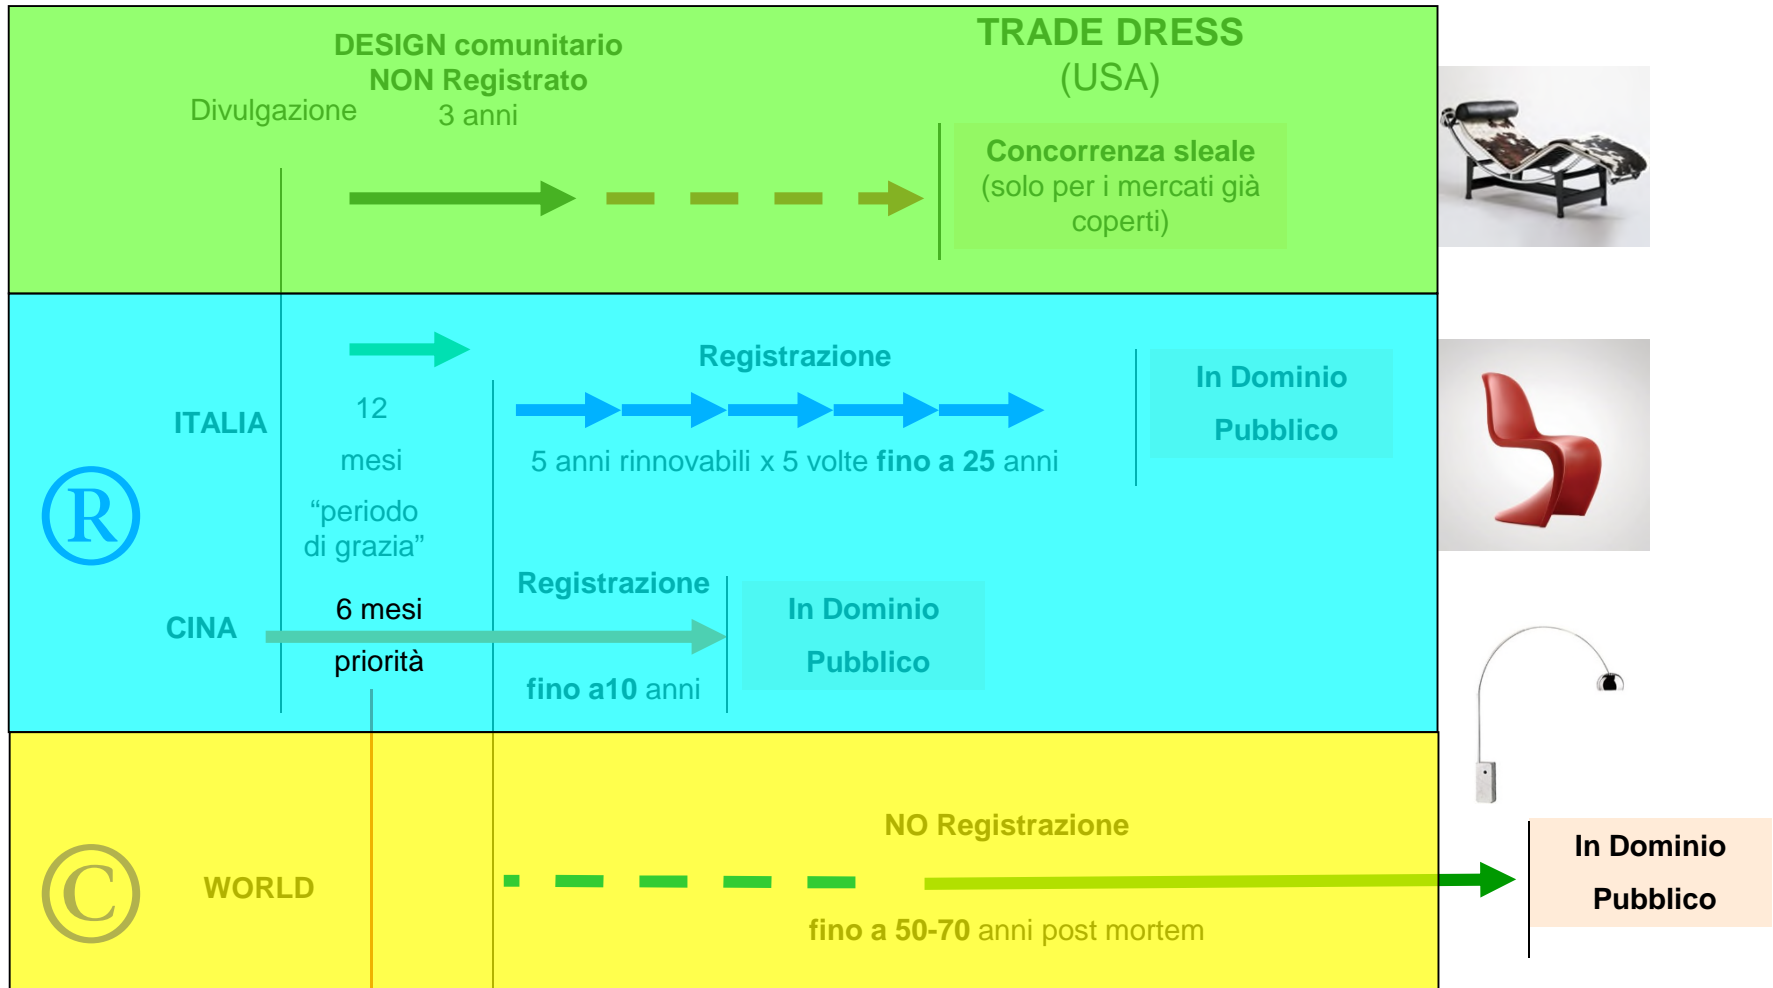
DESIGN comunitario
NON Registrato
3 anni

Divulgazione

TRADE DRESS
(USA)

Concorrenza sleale
(solo per i mercati già coperti)

®

ITALIA

12
mesi
“periodo di grazia”

Registrazione

5 anni rinnovabili x 5 volte fino a 25 anni

In Dominio
Pubblico

CINA

6 mesi
priorità

Registrazione

fino a10 anni

In Dominio
Pubblico

©

WORLD

NO Registrazione

fino a 50-70 anni post mortem

In Dominio
Pubblico